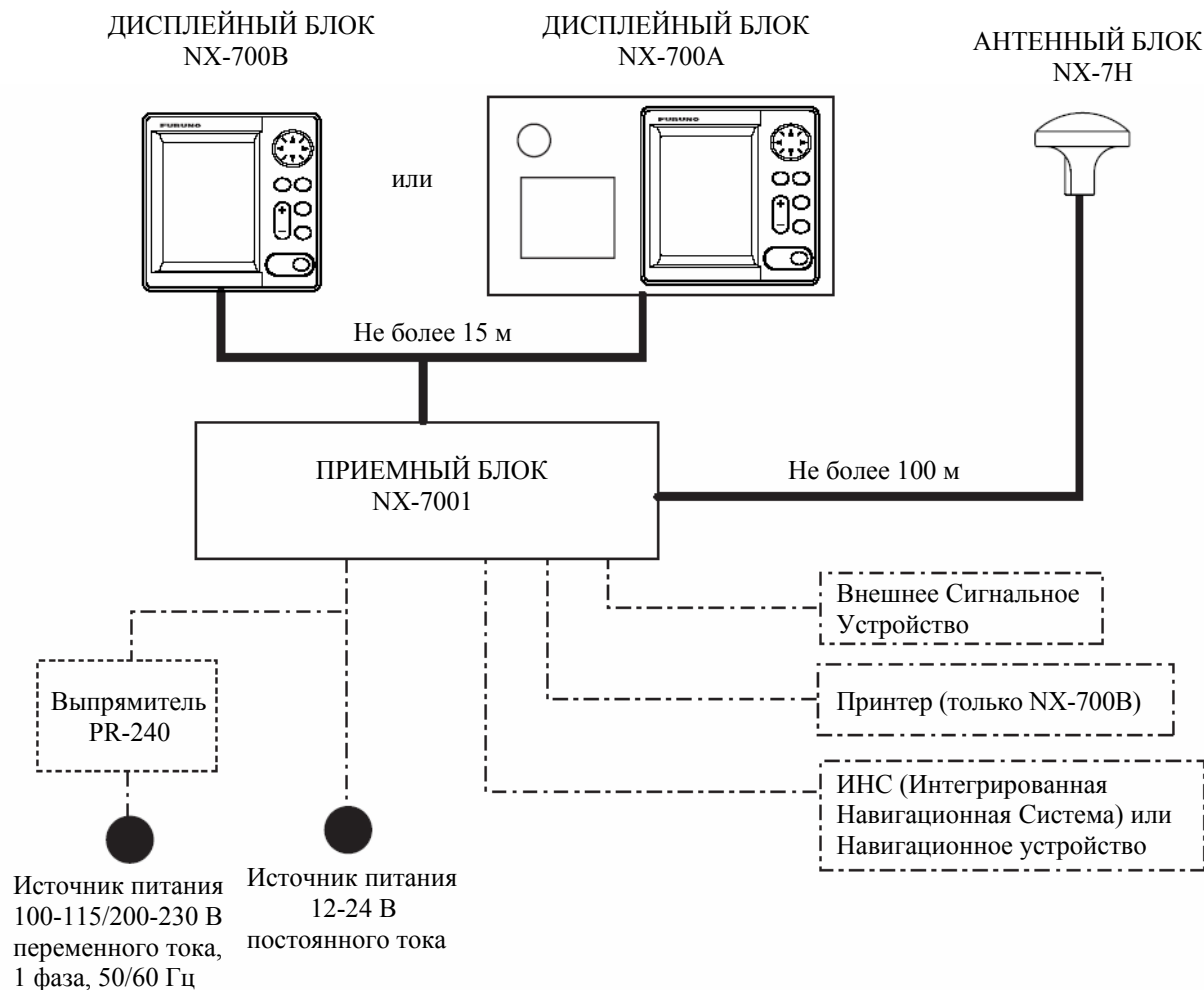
ДИСПЛЕЙНЫЙ БЛОК
NX-700B

ДИСПЛЕЙНЫЙ БЛОК
NX-700A

АНТЕННЫЙ БЛОК
NX-7H

FURUNO

или

FURUNO

Не более 15 м

ПРИЕМНЫЙ БЛОК
NX-7001

Не более 100 м

Внешнее Сигнальное Устройство

Принтер (только NX-700B)

ИНС (Интегрированная Навигационная Система) или Навигационное устройство

Выпрямитель
PR-240

Источник питания
100-115/200-230 В переменного тока, 1 фаза, 50/60 Гц

Источник питания
12-24 В
постоянного тока